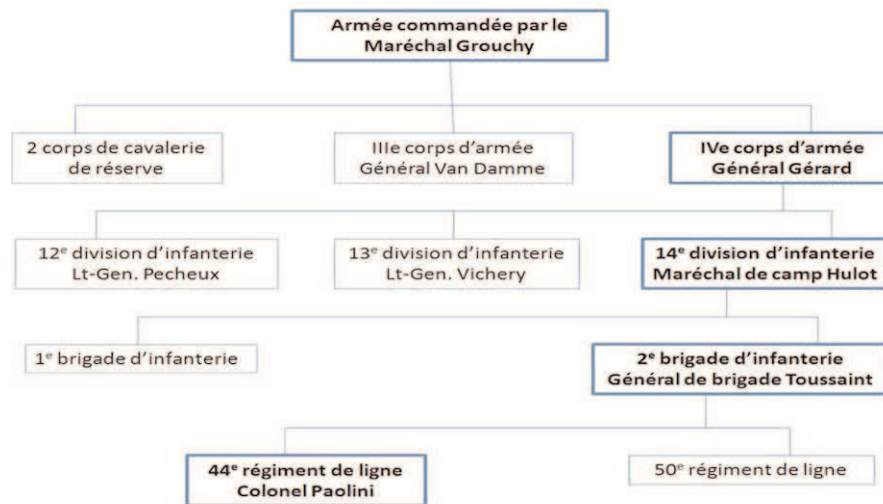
Armée commandée par le Maréchal Grouchy

2 corps de cavalerie de réserve

IIIe corps d'armée Général Van Damme

IVe corps d'armée Général Gérard

12$^{e}$ division d'infanterie Lt-Gen. Pecheux

13$^{e}$ division d'infanterie Lt-Gen. Vichery

14$^{e}$ division d'infanterie Maréchal de camp Hulot

1$^{e}$ brigade d'infanterie

2$^{e}$ brigade d'infanterie Général de brigade Toussaint

44$^{e}$ régiment de ligne Colonel Paolini

50$^{e}$ régiment de ligne